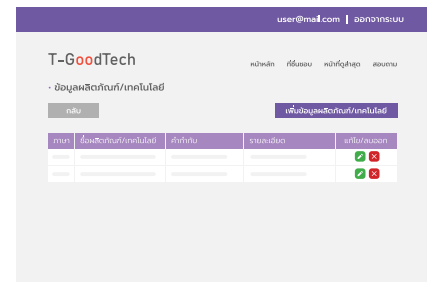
user@mail.com | ออกจากระบบ

T-GoodTech

หน้าหลัก ที่ชื่นชอบ หน้าที่ดูล่าสุด สอบถาม

• ข้อมูลผลิตภัณฑ์/เทคโนโลยี

กลับ

เพิ่มข้อมูลผลิตภัณฑ์/เทคโนโลยี

| ภาษา | ชื่อผลิตภัณฑ์/เทคโนโลยี | คำกำกับ | รายละเอียด | แก้ไข/ลบออก |
|---|---|---|---|---|
| | | | | |
| | | | | |